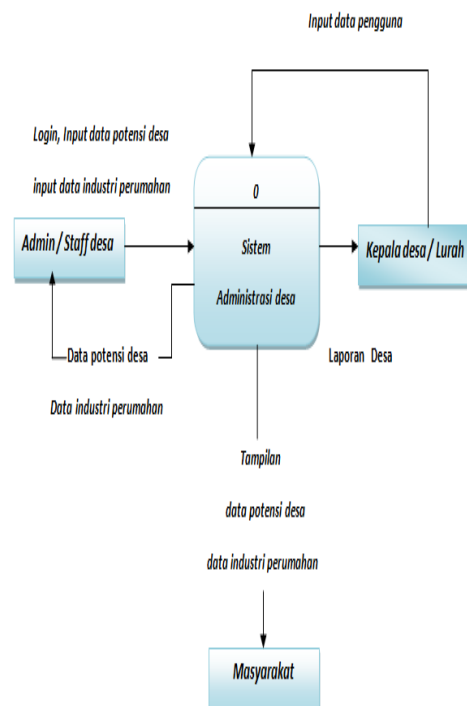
Input data pengguna

Login, Input data potensi desa

input data industri perumahan

0

Admin / Staff desa

Sistem

Administrasi desa

Kepala desa / Lurah

Data potensi desa

Laporan Desa

Data industri perumahan

Tampilan

data potensi desa

data industri perumahan

Masyarakat